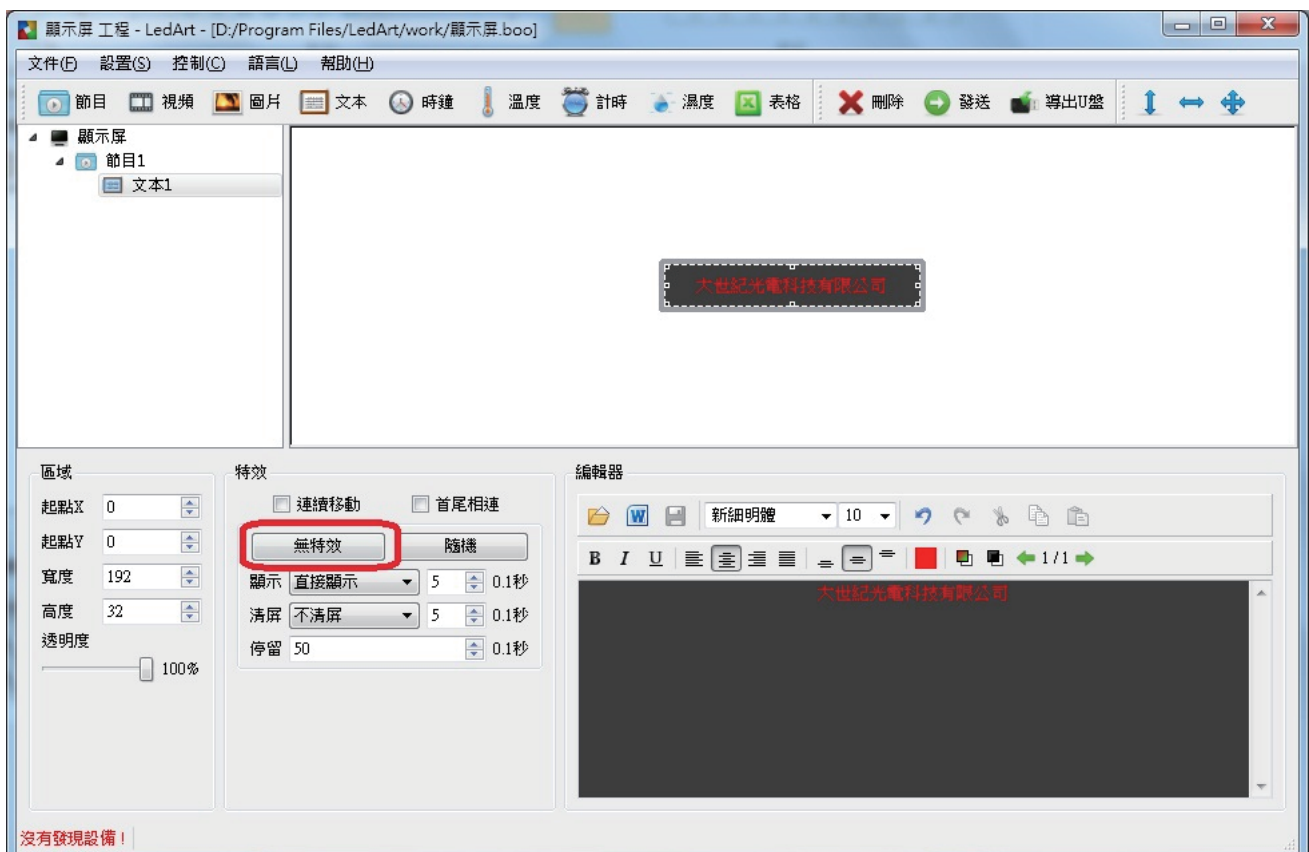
顯示屏 工程 - LedArt - [D:/Program Files/LedArt/work/顯示屏.boo]

文件(F) 設置(S) 控制(C) 語言(L) 幫助(H)

節目 視頻 圖片 文本 時鐘 溫度 計時 濕度 表格 刪除 發送 導出U盤

顯示屏
節目1
文本1

大世紀光電科技有限公司

區域
起點X 0
起點Y 0
寬度 192
高度 32
透明度
100%

特效
連續移動 首尾相連
無特效 隨機
顯示 直接顯示 5 0.1秒
清屏 不清屏 5 0.1秒
停留 50 0.1秒

編輯器
新細明體 10
B I U
1 / 1
大世紀光電科技有限公司

沒有發現設備！